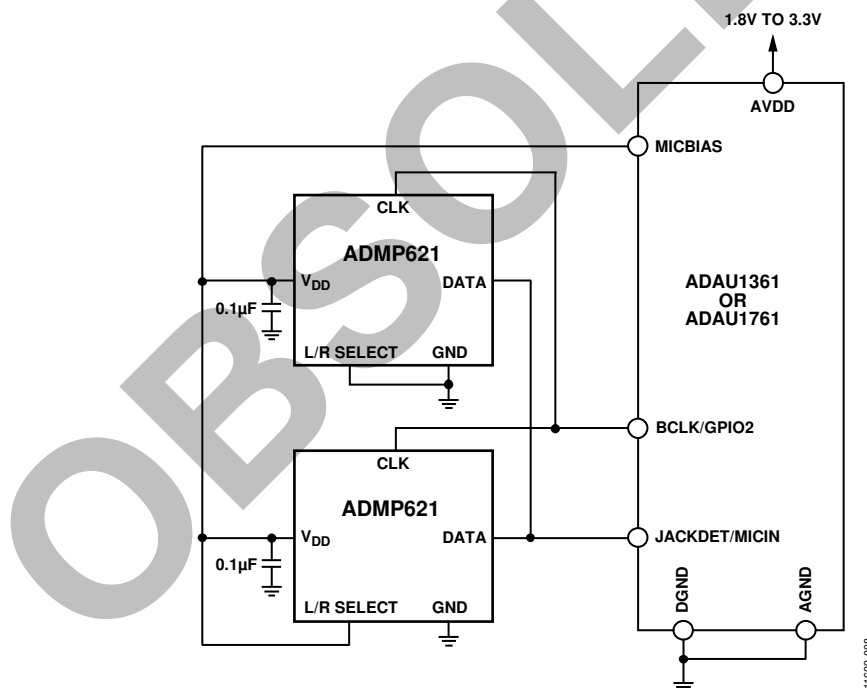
OBSOLETE

1.8V TO 3.3V

AVDD

MICBIAS

CLK

ADMP621

$V_{DD}$

DATA

0.1µF

L/R SELECT

GND

ADAU1361
OR
ADAU1761

BCLK/GPIO2

CLK

ADMP621

$V_{DD}$

DATA

JACKDET/MICIN

0.1µF

L/R SELECT

GND

DGND

AGND

11600-008